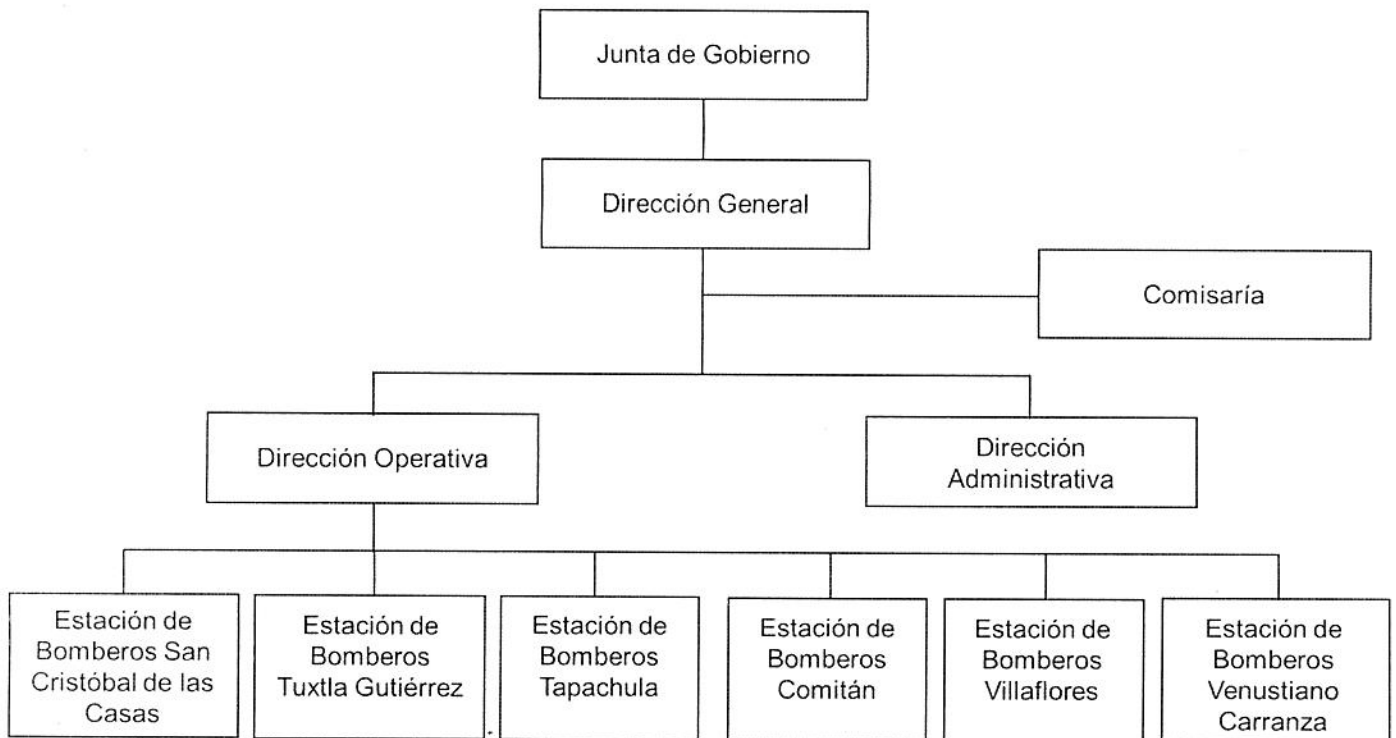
Junta de Gobierno

Dirección General

Comisaría

Dirección Operativa

Dirección Administrativa

Estación de Bomberos San Cristóbal de las Casas

Estación de Bomberos Tuxtla Gutiérrez

Estación de Bomberos Tapachula

Estación de Bomberos Comitán

Estación de Bomberos Villaflores

Estación de Bomberos Venustiano Carranza